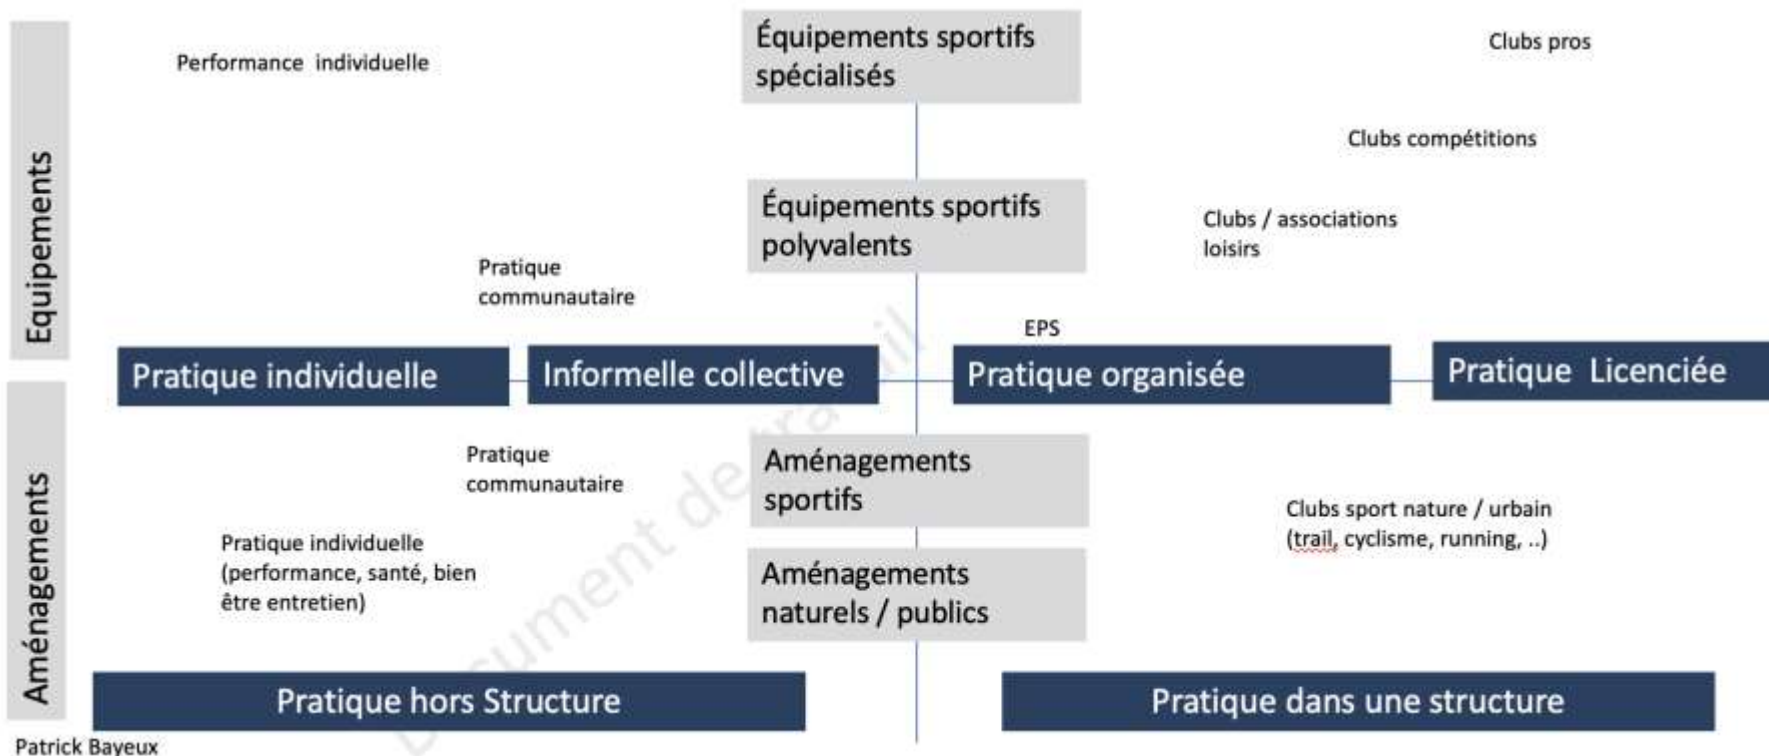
Equipements

Aménagements

Performance individuelle

Équipements sportifs spécialisés

Clubs pros

Clubs compétitions

Équipements sportifs polyvalents

Clubs / associations loisirs

Pratique communautaire

EPS

Pratique individuelle

Informelle collective

Pratique organisée

Pratique Licenciée

Pratique communautaire

Aménagements sportifs

Clubs sport nature / urbain (trail, cyclisme, running, ..)

Pratique individuelle (performance, santé, bien être entretien)

Aménagements naturels / publics

Pratique hors Structure

Pratique dans une structure

Patrick Bayeux

Document de travail